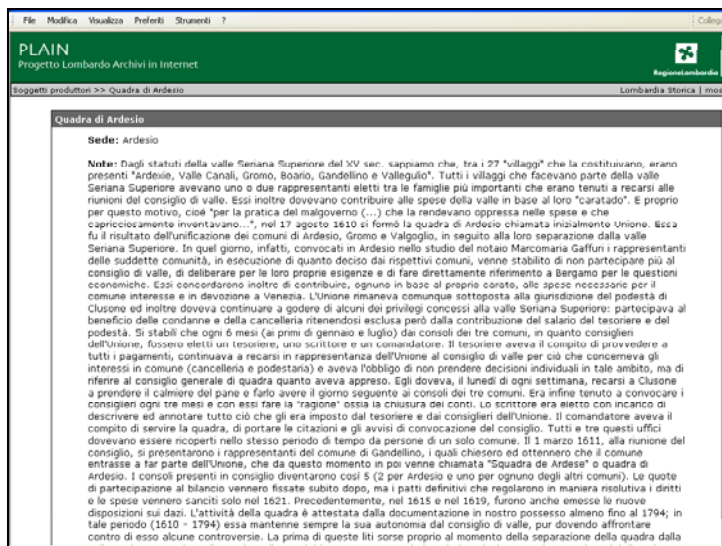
File Modifica Visualizza Preferiti Strumenti ?

Collega

PLAIN
Progetto Lombardo Archivi in Internet

RegioneLombardia

Soggetti produttori >> Quadra di Ardesio

Lombardia Storica | mos

Quadra di Ardesio

Sede: Ardesio

Note: Dagli statuti della valle Seriana Superiore del XV sec. sappiamo che, tra i 27 "villaggi" che la costituivano, erano presenti "Ardexie, Valle Canali, Gromo, Boario, Gandellino e Valleguolo". Tutti i villaggi che facevano parte della valle Seriana Superiore avevano uno o due rappresentanti eletti tra le famiglie più importanti che erano tenuti a recarsi alle riunioni del consiglio di valle. Essi inoltre dovevano contribuire alle spese della valle in base al loro "caratado". E proprio per questo motivo, cioè "per la pratica del malgoverno (...) che la rendevano oppressa nelle spese e che capricciosamente inventavano...", nel 17 agosto 1610 si formò la quadra di Ardesio chiamata inizialmente Unione. Essa fu il risultato dell'unificazione dei comuni di Ardesio, Gromo e Valgoglio, in seguito alla loro separazione dalla valle Seriana Superiore. In quel giorno, infatti, convocati in Ardesio nello studio del notaio Marcomaria Gaffuri i rappresentanti delle suddette comunità, in esecuzione di quanto deciso dai rispettivi comuni, venne stabilito di non partecipare più al consiglio di valle, di deliberare per le loro proprie esigenze e di fare direttamente riferimento a Bergamo per le questioni economiche. Essi concordarono inoltre di contribuire, ognuno in base al proprio carato, alle spese necessarie per il comune interesse e in devozione a Venezia. L'Unione rimaneva comunque sottoposta alla giurisdizione del podestà di Clusone ed inoltre doveva continuare a godere di alcuni dei privilegi concessi alla valle Seriana Superiore: partecipava al beneficio delle condanne e della cancelleria ritenendosi esclusa però dalla contribuzione del salario del tesoriere e del podestà. Si stabilì che ogni 6 mesi (ai primi di gennaio e luglio) dai consoli dei tre comuni, in quanto consiglieri dell'Unione, fossero eletti un tesoriere, uno scrittore e un comandatore. Il tesoriere aveva il compito di provvedere a tutti i pagamenti, continuava a recarsi in rappresentanza dell'Unione al consiglio di valle per ciò che concerneva gli interessi in comune (cancelleria e podestaria) e aveva l'obbligo di non prendere decisioni individuali in tale ambito, ma di riferire al consiglio generale di quadra quanto aveva appreso. Egli doveva, il lunedì di ogni settimana, recarsi a Clusone a prendere il calmiere del pane e farlo avere il giorno seguente ai consoli dei tre comuni. Era infine tenuto a convocare i consiglieri ogni tre mesi e con essi fare la "ragione" ossia la chiusura dei conti. Lo scrittore era eletto con incarico di descrivere ed annotare tutto ciò che gli era imposto dal tesoriere e dai consiglieri dell'Unione. Il comandatore aveva il compito di servire la quadra, di portare le citazioni e gli avvisi di convocazione del consiglio. Tutti e tre questi uffici dovevano essere ricoperti nello stesso periodo di tempo da persone di un solo comune. Il 1 marzo 1611, alla riunione del consiglio, si presentarono i rappresentanti del comune di Gandellino, i quali chiesero ed ottennero che il comune entrasse a far parte dell'Unione, che da questo momento in poi venne chiamata "Squadra de Ardese" o quadra di Ardesio. I consoli presenti in consiglio diventarono così 5 (2 per Ardesio e uno per ognuno degli altri comuni). Le quote di partecipazione al bilancio vennero fissate subito dopo, ma i patti definitivi che regolarono in maniera risolutiva i diritti e le spese vennero sanciti solo nel 1621. Precedentemente, nel 1615 e nel 1619, furono anche emesse le nuove disposizioni sui dazi. L'attività della quadra è attestata dalla documentazione in nostro possesso almeno fino al 1794; in tale periodo (1610 - 1794) essa mantenne sempre la sua autonomia dal consiglio di valle, pur dovendo affrontare contro di esso alcune controversie. La prima di queste liti sorse proprio al momento della separazione della quadra dalla